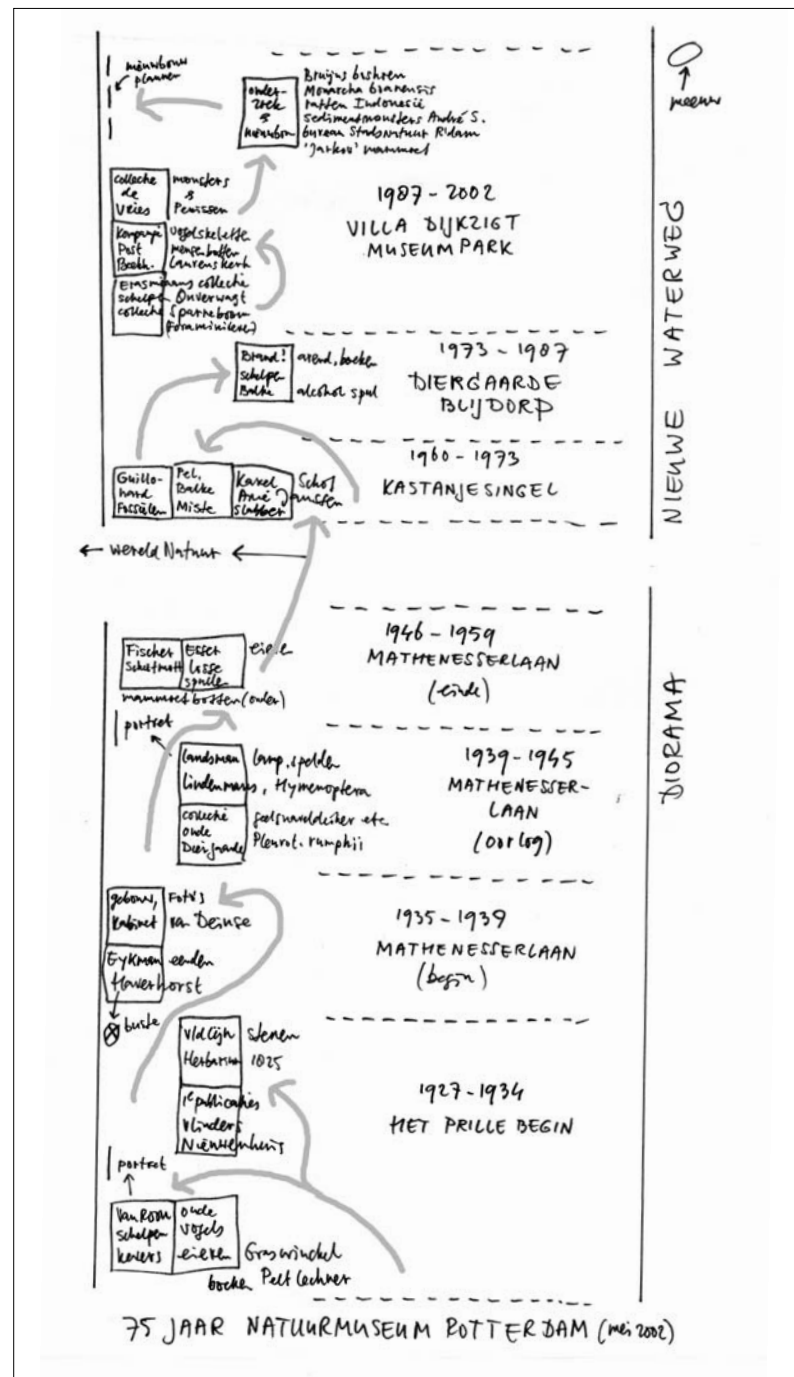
nieuwbouw plannen

onderzoek & nieuwbouw

Bruijns bushren
Monarcha brenensis
ratten Indonesië
sedimentmonsters André S.
bureau Stadsnatuur R'dam
'Jarkov' mammoet

meeuw

collectie de Vries

monsters & Penissen

Kompanje Post Boekh.

Vogelskeletten
mensapen
Lorentskerk

Eimsman schelpen collectie

Eimsmans collectie
Onverwagt
Sparreboom
(Foraminiferen)

1987 - 2002
VILLA DIJKZIGT
MUSEUMPARK

NIEUWE WATERWEG

Brand! schelpen Bakker

arend, boeken
alcohol spul

1973 - 1987
DIERGAARDE BLIJDORP

1960 - 1973
KASTANJESINGEL

Guillohard Fossielen

Pet, Bakker Miste

Karel Arie Slabber

Schol Jansen

← Wereld Natuur ←

Fischer Schatmott

Effect losse spullen

eieren

mammoet bossen (onder)

1946 - 1959
MATHENESSERLAAN
(einde)

portret

Landsman
Lindenmans

lamp. spolder
, Hymenoptera

collectie oude Dierjnaade

zeeslangdekker etc.
Pleurot. rumphii

1939 - 1945
MATHENESSER-LAAN
(oorlog)

DIORAMA

gebouw, Kabinet

Foto's van Deinse

Eykman Havenhorst

eenden

buste

1935 - 1939
MATHENESSERLAAN
(begin)

Vldlijn Herbarium

stenen 1025

1e publicaties Vlinders Nieuwenhuis

1927 - 1934
HET PRILLE BEGIN

portret

Van Room schelpen kenners

oude Vogels eieren

Graswinckel
boeken Pelt Lechner

75 JAAR NATUURMUSEUM ROTTERDAM (mei 2002)